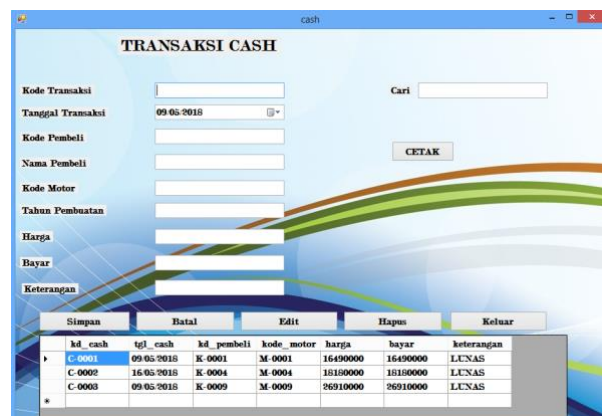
cash

TRANSAKSI CASH

Kode Transaksi

Tanggal Transaksi 09-05-2018

Kode Pembeli

Nama Pembeli

Kode Motor

Tahun Pembuatan

Harga

Bayar

Keterangan

Cari

CETAK

Simpan Batal Edit Hapus Keluar

| | kd_cash | tgl_cash | kd_pembeli | kode_motor | harga | bayar | keterangan |
|---|---|---|---|---|---|---|---|
| ▸ | C-0001 | 09-05-2018 | K-0001 | M-0001 | 16490000 | 16490000 | LUNAS |
| | C-0002 | 16-05-2018 | K-0004 | M-0004 | 18180000 | 18180000 | LUNAS |
| | C-0003 | 09-05-2018 | K-0009 | M-0009 | 26910000 | 26910000 | LUNAS |
| * | | | | | | | |